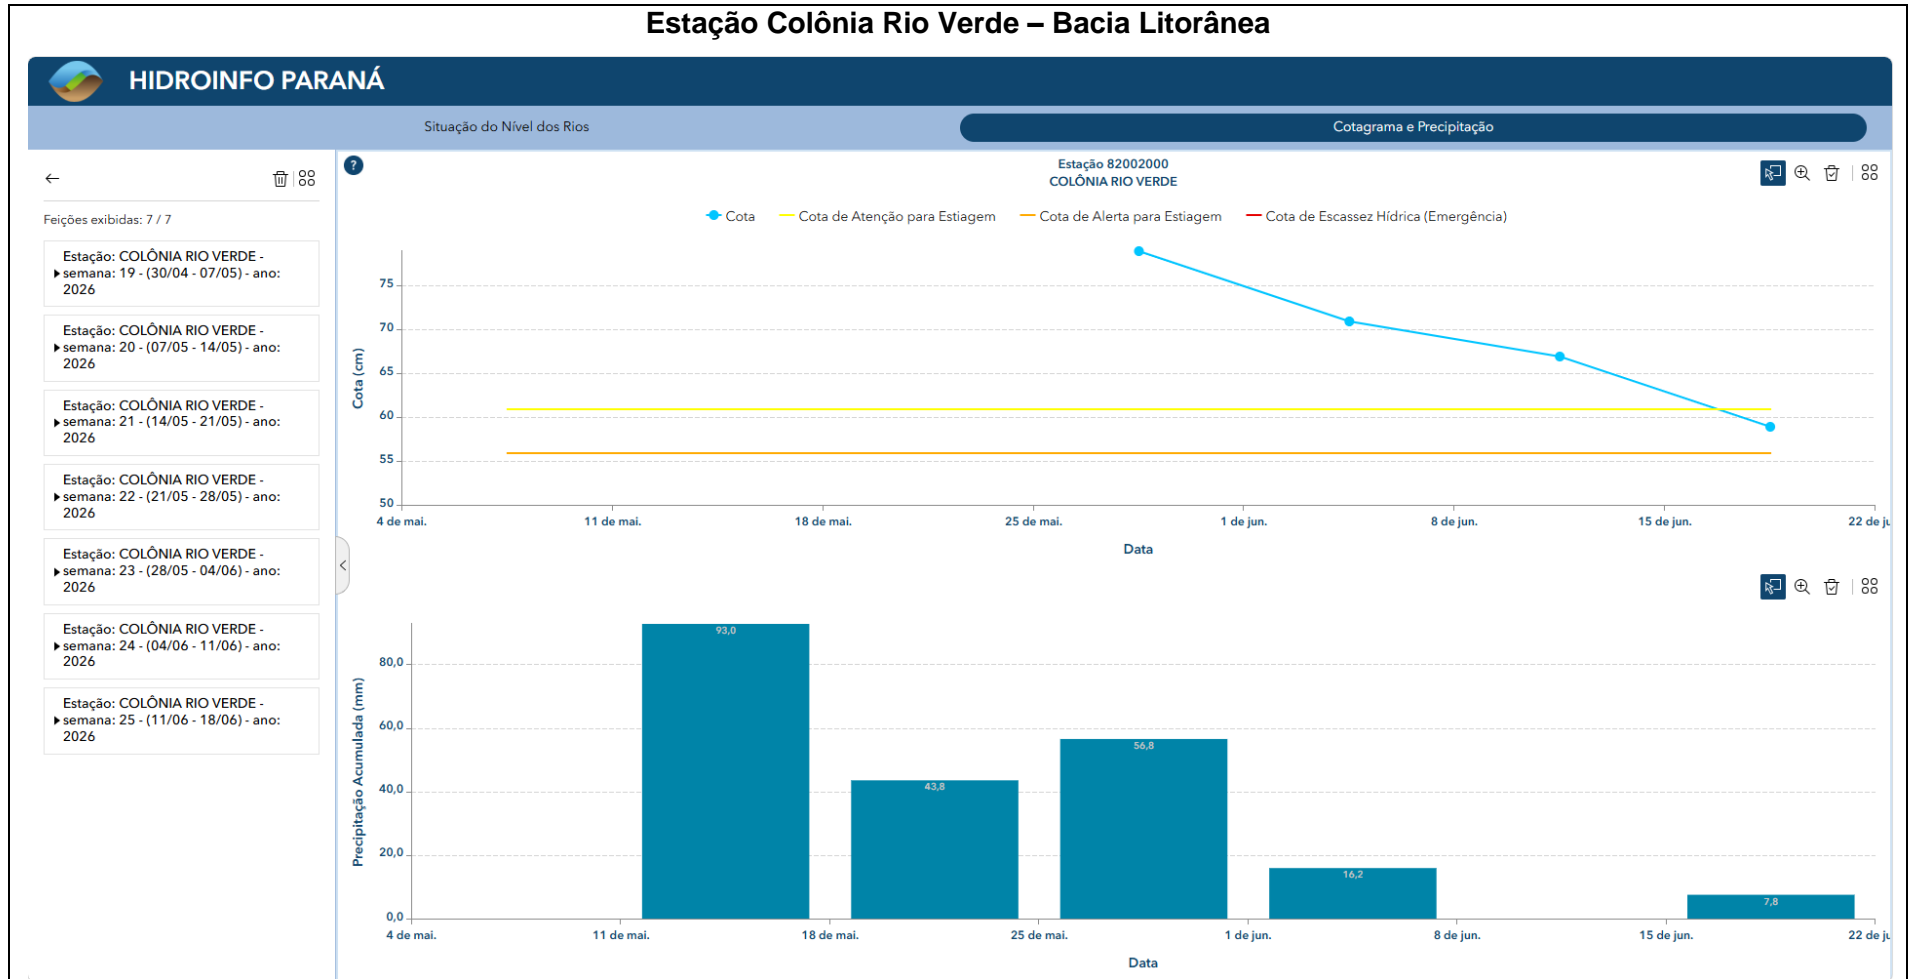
Estação Colônia Rio Verde – Bacia Litorânea

HIDROINFO PARANÁ

Situação do Nível dos Rios

Cotagrama e Precipitação

←

Feições exibidas: 7 / 7

Estação: COLÔNIA RIO VERDE - semana: 19 - (30/04 - 07/05) - ano: 2026

Estação: COLÔNIA RIO VERDE - semana: 20 - (07/05 - 14/05) - ano: 2026

Estação: COLÔNIA RIO VERDE - semana: 21 - (14/05 - 21/05) - ano: 2026

Estação: COLÔNIA RIO VERDE - semana: 22 - (21/05 - 28/05) - ano: 2026

Estação: COLÔNIA RIO VERDE - semana: 23 - (28/05 - 04/06) - ano: 2026

Estação: COLÔNIA RIO VERDE - semana: 24 - (04/06 - 11/06) - ano: 2026

Estação: COLÔNIA RIO VERDE - semana: 25 - (11/06 - 18/06) - ano: 2026

?

Estação 82002000
COLÔNIA RIO VERDE

Cota   Cota de Atenção para Estiagem   Cota de Alerta para Estiagem   Cota de Escassez Hídrica (Emergência)

Cota (cm)

75
70
65
60
55
50

4 de mai. 11 de mai. 18 de mai. 25 de mai. 1 de jun. 8 de jun. 15 de jun. 22 de ju

Data

Precipitação Acumulada (mm)

80,0
60,0
40,0
20,0
0,0

93,0
43,8
56,8
16,2
7,8

4 de mai. 11 de mai. 18 de mai. 25 de mai. 1 de jun. 8 de jun. 15 de jun. 22 de ju

Data